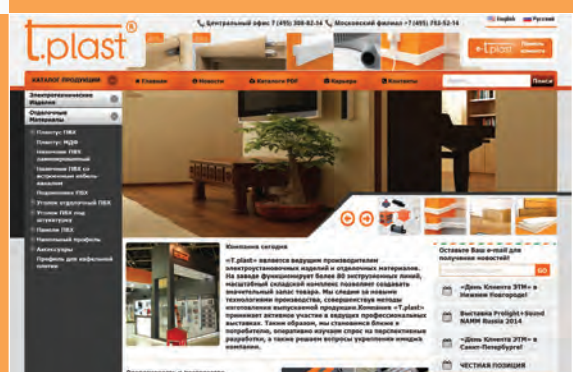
t.plast®

Центральный офис 7 (495) 308-82-14 Московский филиал +7 (495) 792-52-14

English Русский

КАТАЛОГ ПРОДУКЦИИ

Главная Новости Каталоги PDF Карьера Контакты

Поиск

Электротехнические изделия

Отделочные Материалы

Плинтус ПВХ

Плинтус МДФ

Наличник ПВХ самоклеющийся

Наличник ПВХ со встроенным кабель-каналом

Подоконник ПВХ

Уголки отделочный ПВХ

Уголки ПВХ под штукатурку

Панели ПВХ

Напольный профиль

Аксессуары

Профиль для кафельной плитки

Компания сегодня

«T.plast» является ведущим производителем электроустановочных изделий и отделочных материалов. На заводе функционирует более 80 экструзионных линий, масштабный складской комплекс позволяет создавать значительный запас товара. Мы следим за новыми технологиями производства, совершенствуя методы изготовления выпускаемой продукции. Компания «T.plast» принимает активное участие в ведущих профессиональных выставках. Таким образом, мы становимся ближе к потребителю, оперативно изучаем спрос на перспективные разработки, а также решаем вопросы укрепления имиджа компании.

Оставьте Ваш e-mail для получения новостей!

GO

«День Клиента ЭТМ» в Нижнем Новгороде!

Выставка Prolight+Sound NAMM Russia 2014

«День Клиента ЭТМ» в Санкт-Петербурге!

ЧЕСТНАЯ ПОЗИЦИЯ